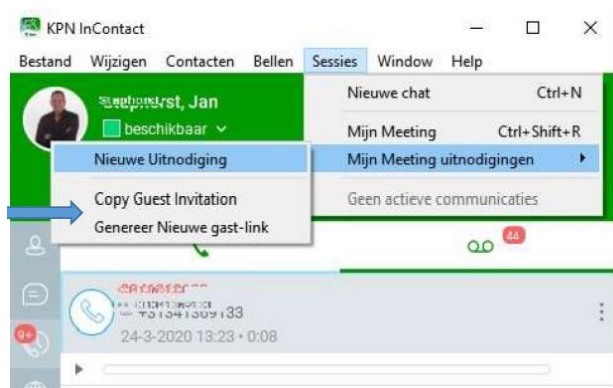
KPN InContact

Bestand Wijzigen Contacten Bellen Sessies Window Help

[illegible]rst, Jan

beschikbaar

Nieuwe chat Ctrl+N

Mijn Meeting Ctrl+Shift+R

Nieuwe Uitnodiging

Mijn Meeting uitnodigingen

Copy Guest Invitation

Geen actieve communicaties

Genereer Nieuwe gast-link

44

9+

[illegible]

+31341309133

24-3-2020 13:23 • 0:08